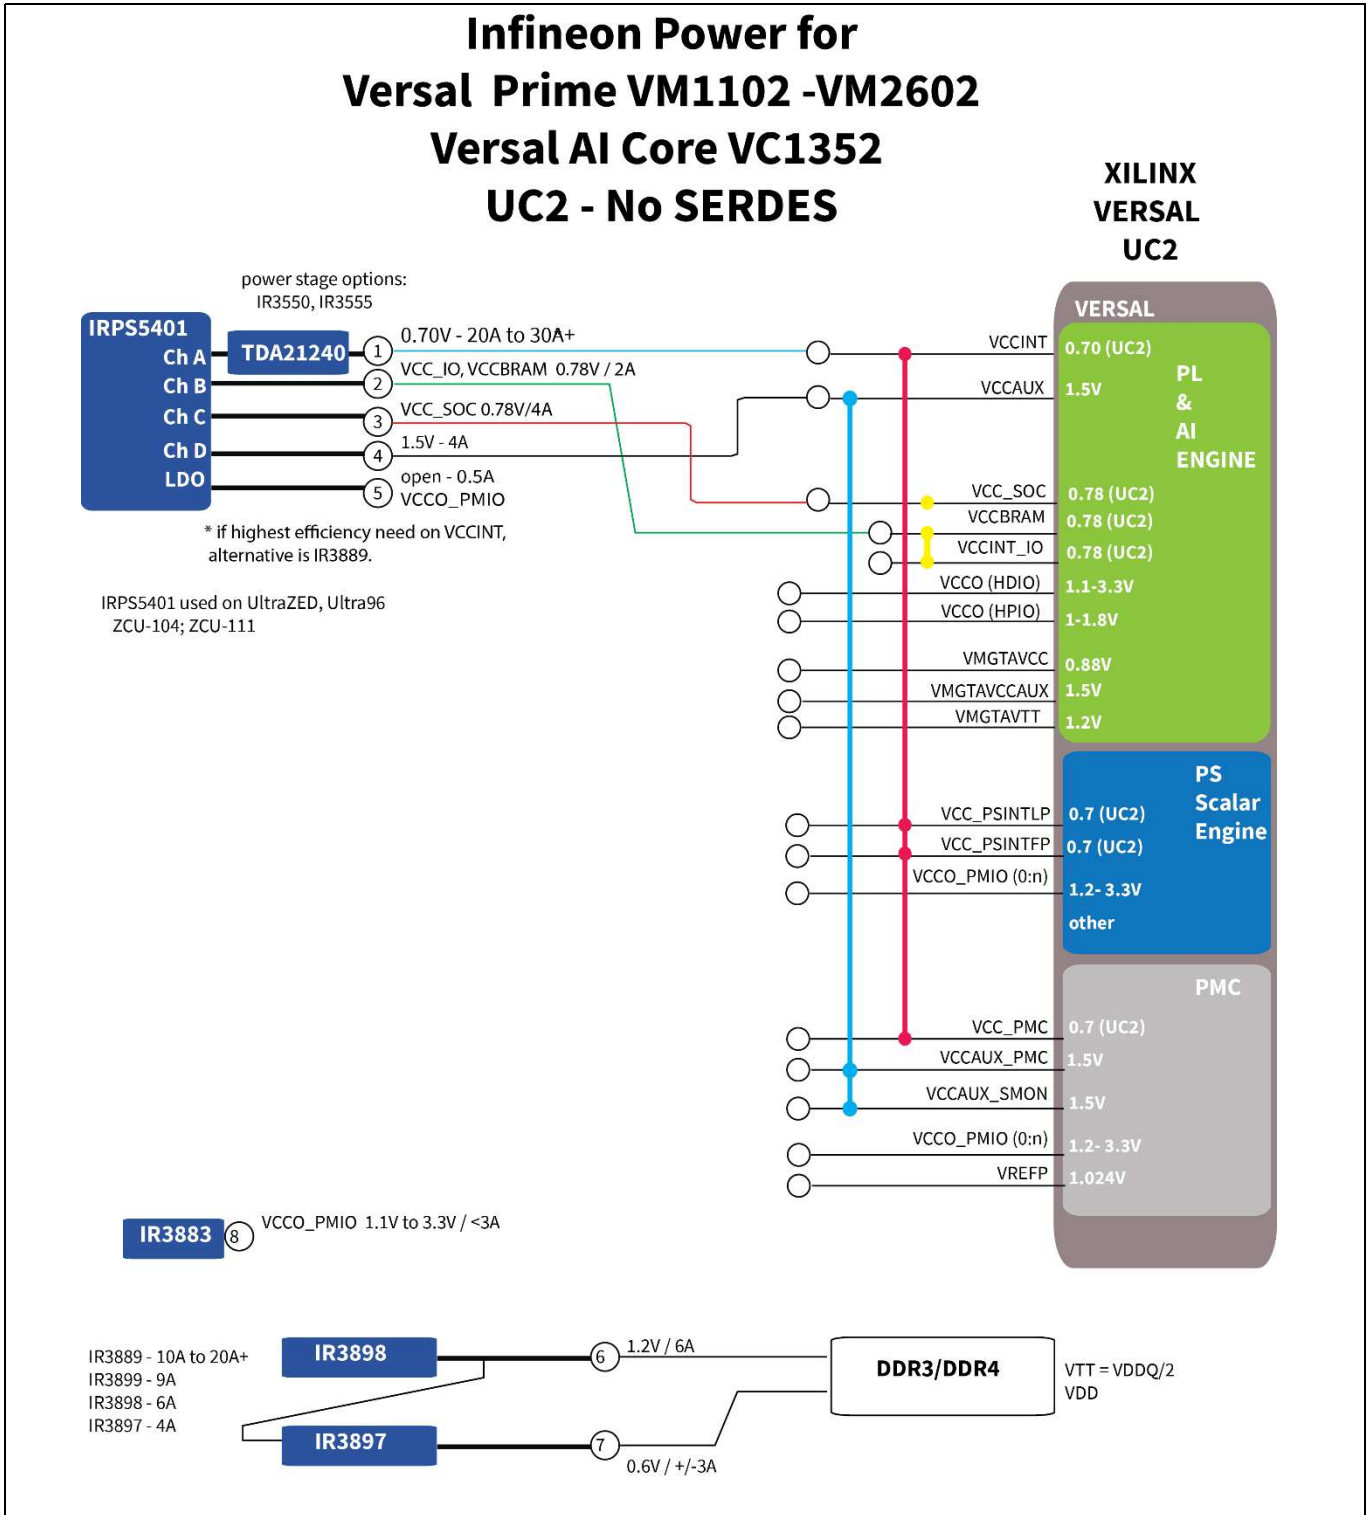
Infineon Power for
Versal Prime VM1102 -VM2602
Versal AI Core VC1352
UC2 - No SERDES

XILINX
VERSAL
UC2

power stage options:
IR3550, IR3555

IRPS5401
Ch A
Ch B
Ch C
Ch D
LDO

TDA21240

1 0.70V - 20A to 30A+
2 VCC_IO, VCCBRAM 0.78V / 2A
3 VCC_SOC 0.78V/4A
4 1.5V - 4A
5 open - 0.5A
VCCO_PMIO

* if highest efficiency need on VCCINT, alternative is IR3889.

IRPS5401 used on UltraZED, Ultra96
ZCU-104; ZCU-111

VERSAL

PL
&
AI
ENGINE

VCCINT 0.70 (UC2)
VCCAUX 1.5V
VCC_SOC 0.78 (UC2)
VCCBRAM 0.78 (UC2)
VCCINT_IO 0.78 (UC2)
VCCO (HDIO) 1.1-3.3V
VCCO (HPIO) 1-1.8V
VMGTAVCC 0.88V
VMGTAVCCAUX 1.5V
VMGTAVTT 1.2V

PS
Scalar
Engine

VCC_PSINTLP 0.7 (UC2)
VCC_PSINTFP 0.7 (UC2)
VCCO_PMIO (0:n) 1.2- 3.3V
other

PMC

VCC_PMC 0.7 (UC2)
VCCAUX_PMC 1.5V
VCCAUX_SMON 1.5V
VCCO_PMIO (0:n) 1.2- 3.3V
VREFP 1.024V

IR3883 8 VCCO_PMIO 1.1V to 3.3V / <3A

IR3889 - 10A to 20A+
IR3899 - 9A
IR3898 - 6A
IR3897 - 4A

IR3898
IR3897

6 1.2V / 6A
7 0.6V / +/-3A

DDR3/DDR4

VTT = VDDQ/2
VDD